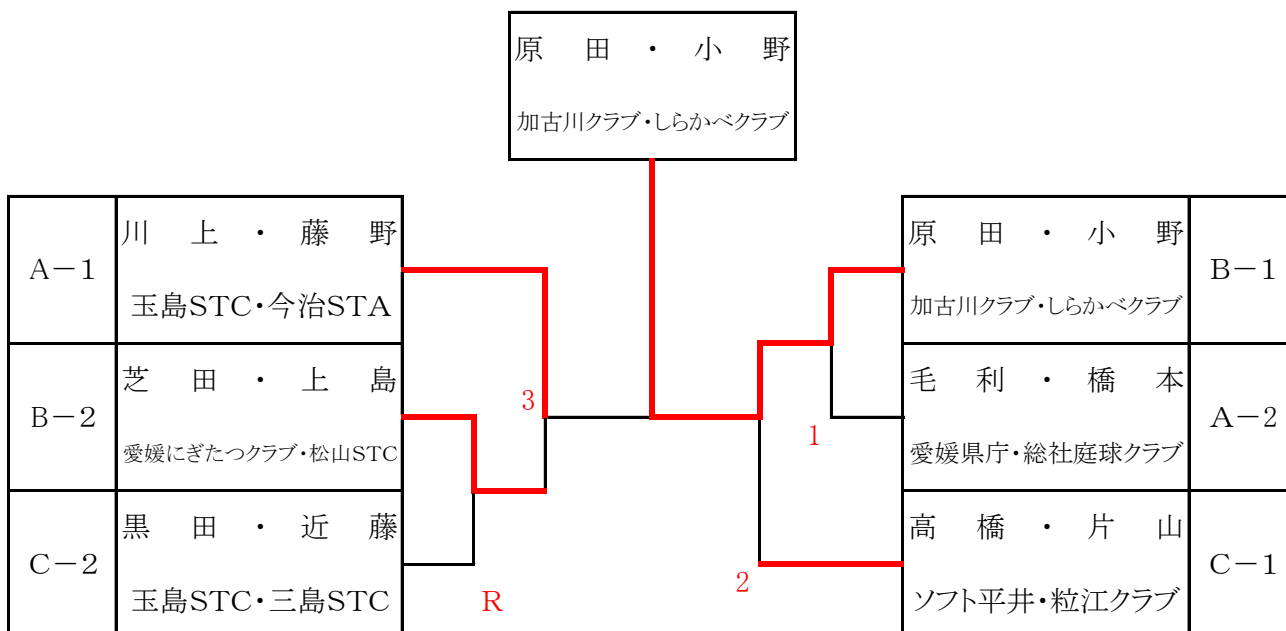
原　田　・　小　野
加古川クラブ・しらかベクラブ

| A－1 | 川　上　・　藤　野<br>玉島STC・今治STA |
|---|---|
| B－2 | 芝　田　・　上　島<br>愛媛にぎたつクラブ・松山STC |
| C－2 | 黒　田　・　近　藤<br>玉島STC・三島STC |

3

R

1

2

| 原　田　・　小　野<br>加古川クラブ・しらかベクラブ | B－1 |
|---|---|
| 毛　利　・　橋　本<br>愛媛県庁・総社庭球クラブ | A－2 |
| 高　橋　・　片　山<br>ソフト平井・粒江クラブ | C－1 |